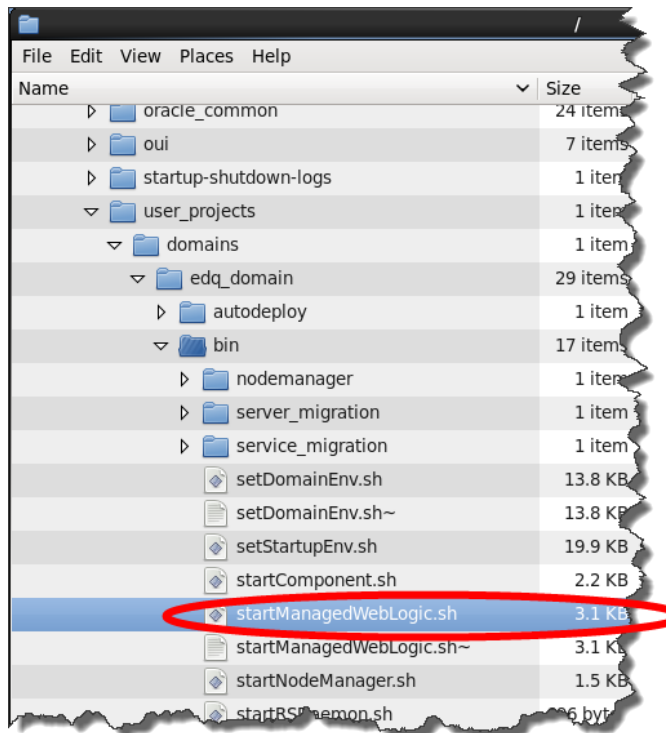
/

File Edit View Places Help

| Name | Size |
|---|---|
| oracle_common | 24 items |
| oui | 7 items |
| startup-shutdown-logs | 1 item |
| user_projects | 1 item |
| domains | 1 item |
| edq_domain | 29 items |
| autodeploy | 1 item |
| bin | 17 items |
| nodemanager | 1 item |
| server_migration | 1 item |
| service_migration | 1 item |
| setDomainEnv.sh | 13.8 KB |
| setDomainEnv.sh~ | 13.8 KB |
| setStartupEnv.sh | 19.9 KB |
| startComponent.sh | 2.2 KB |
| startManagedWebLogic.sh | 3.1 KB |
| startManagedWebLogic.sh~ | 3.1 KB |
| startNodeManager.sh | 1.5 KB |
| startRSDaemon.sh | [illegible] bytes |